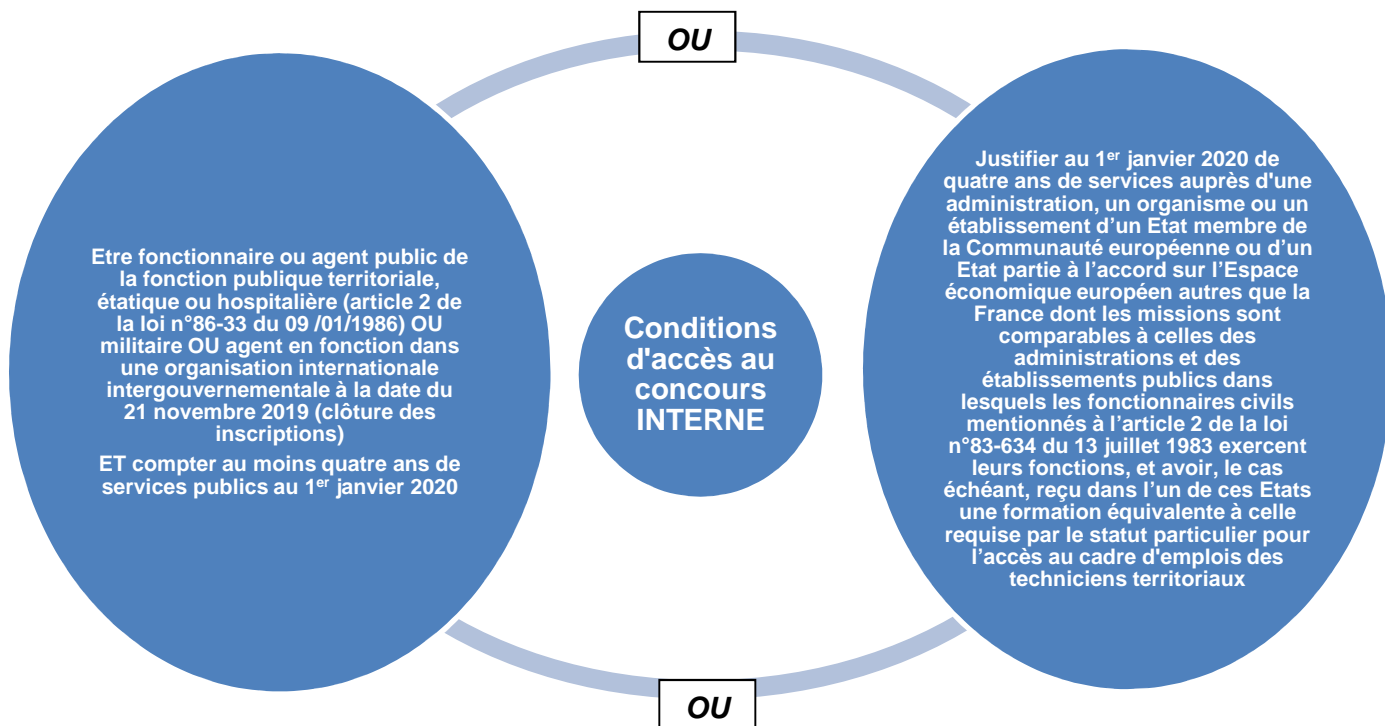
OU

Etre fonctionnaire ou agent public de la fonction publique territoriale, étatique ou hospitalière (article 2 de la loi n°86-33 du 09 /01/1986) OU militaire OU agent en fonction dans une organisation internationale intergouvernementale à la date du 21 novembre 2019 (clôture des inscriptions)

ET compter au moins quatre ans de services publics au 1$^{er}$ janvier 2020

Conditions d'accès au concours INTERNE

Justifier au 1$^{er}$ janvier 2020 de quatre ans de services auprès d'une administration, un organisme ou un établissement d'un Etat membre de la Communauté européenne ou d'un Etat partie à l'accord sur l'Espace économique européen autres que la France dont les missions sont comparables à celles des administrations et des établissements publics dans lesquels les fonctionnaires civils mentionnés à l'article 2 de la loi n°83-634 du 13 juillet 1983 exercent leurs fonctions, et avoir, le cas échéant, reçu dans l'un de ces Etats une formation équivalente à celle requise par le statut particulier pour l'accès au cadre d'emplois des techniciens territoriaux

OU